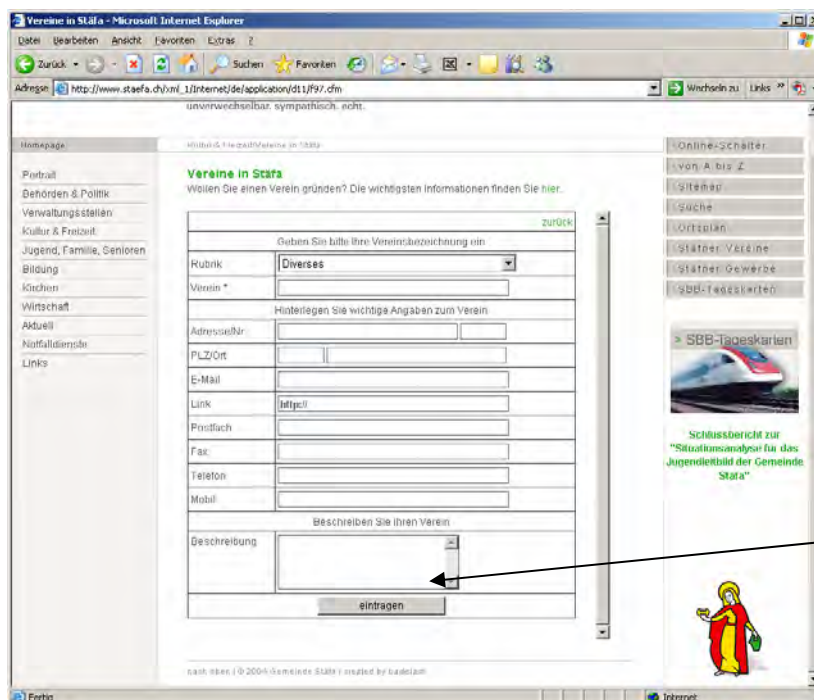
Vereine in Stäfa - Microsoft Internet Explorer

Datei Bearbeiten Ansicht Favoriten Extras ?

Zurück Suchen Favoriten

Adresse http://www.staefa.ch/xml_1/Internet/de/application/d11/f97.cfm

Wechseln zu Links »

unverwechselbar. sympathisch. echt.

Homepage

Rubrik Freizeit/Vereine in Stäfa

Portrait
Behörden & Politik
Verwaltungsstellen
Kultur & Freizeit
Jugend, Familie, Senioren
Bildung
Kirchen
Wirtschaft
Aktuell
Notfalldienste
Links

Vereine in Stäfa

Wollen Sie einen Verein gründen? Die wichtigsten Informationen finden Sie hier.

zurück

Geben Sie bitte Ihre Vereinsbezeichnung ein

| | |
|---|---|
| Rubrik | Diverses |
| Verein * | |

Hinterlegen Sie wichtige Angaben zum Verein

| | |
|---|---|
| Adresse/Nr | |
| PLZ/Ort | |
| E-Mail | |
| Link | http:// |
| Postfach | |
| Fax | |
| Telefon | |
| Mobil | |

Beschreiben Sie Ihren Verein

| | |
|---|---|
| Beschreibung | |

eintragen

nach oben | © 2004 Gemeinde Stäfa | created by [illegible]

Online-Schalter
von A bis Z
Sitemap
Suche
Ortsplan
Stäfner Vereine
Stäfner Gewerbe
SBB-Tageskarten

» SBB-Tageskarten

Schlussbericht zur "Situationsanalyse für das Jugendleitbild der Gemeinde Stäfa"

Fertig

Internet